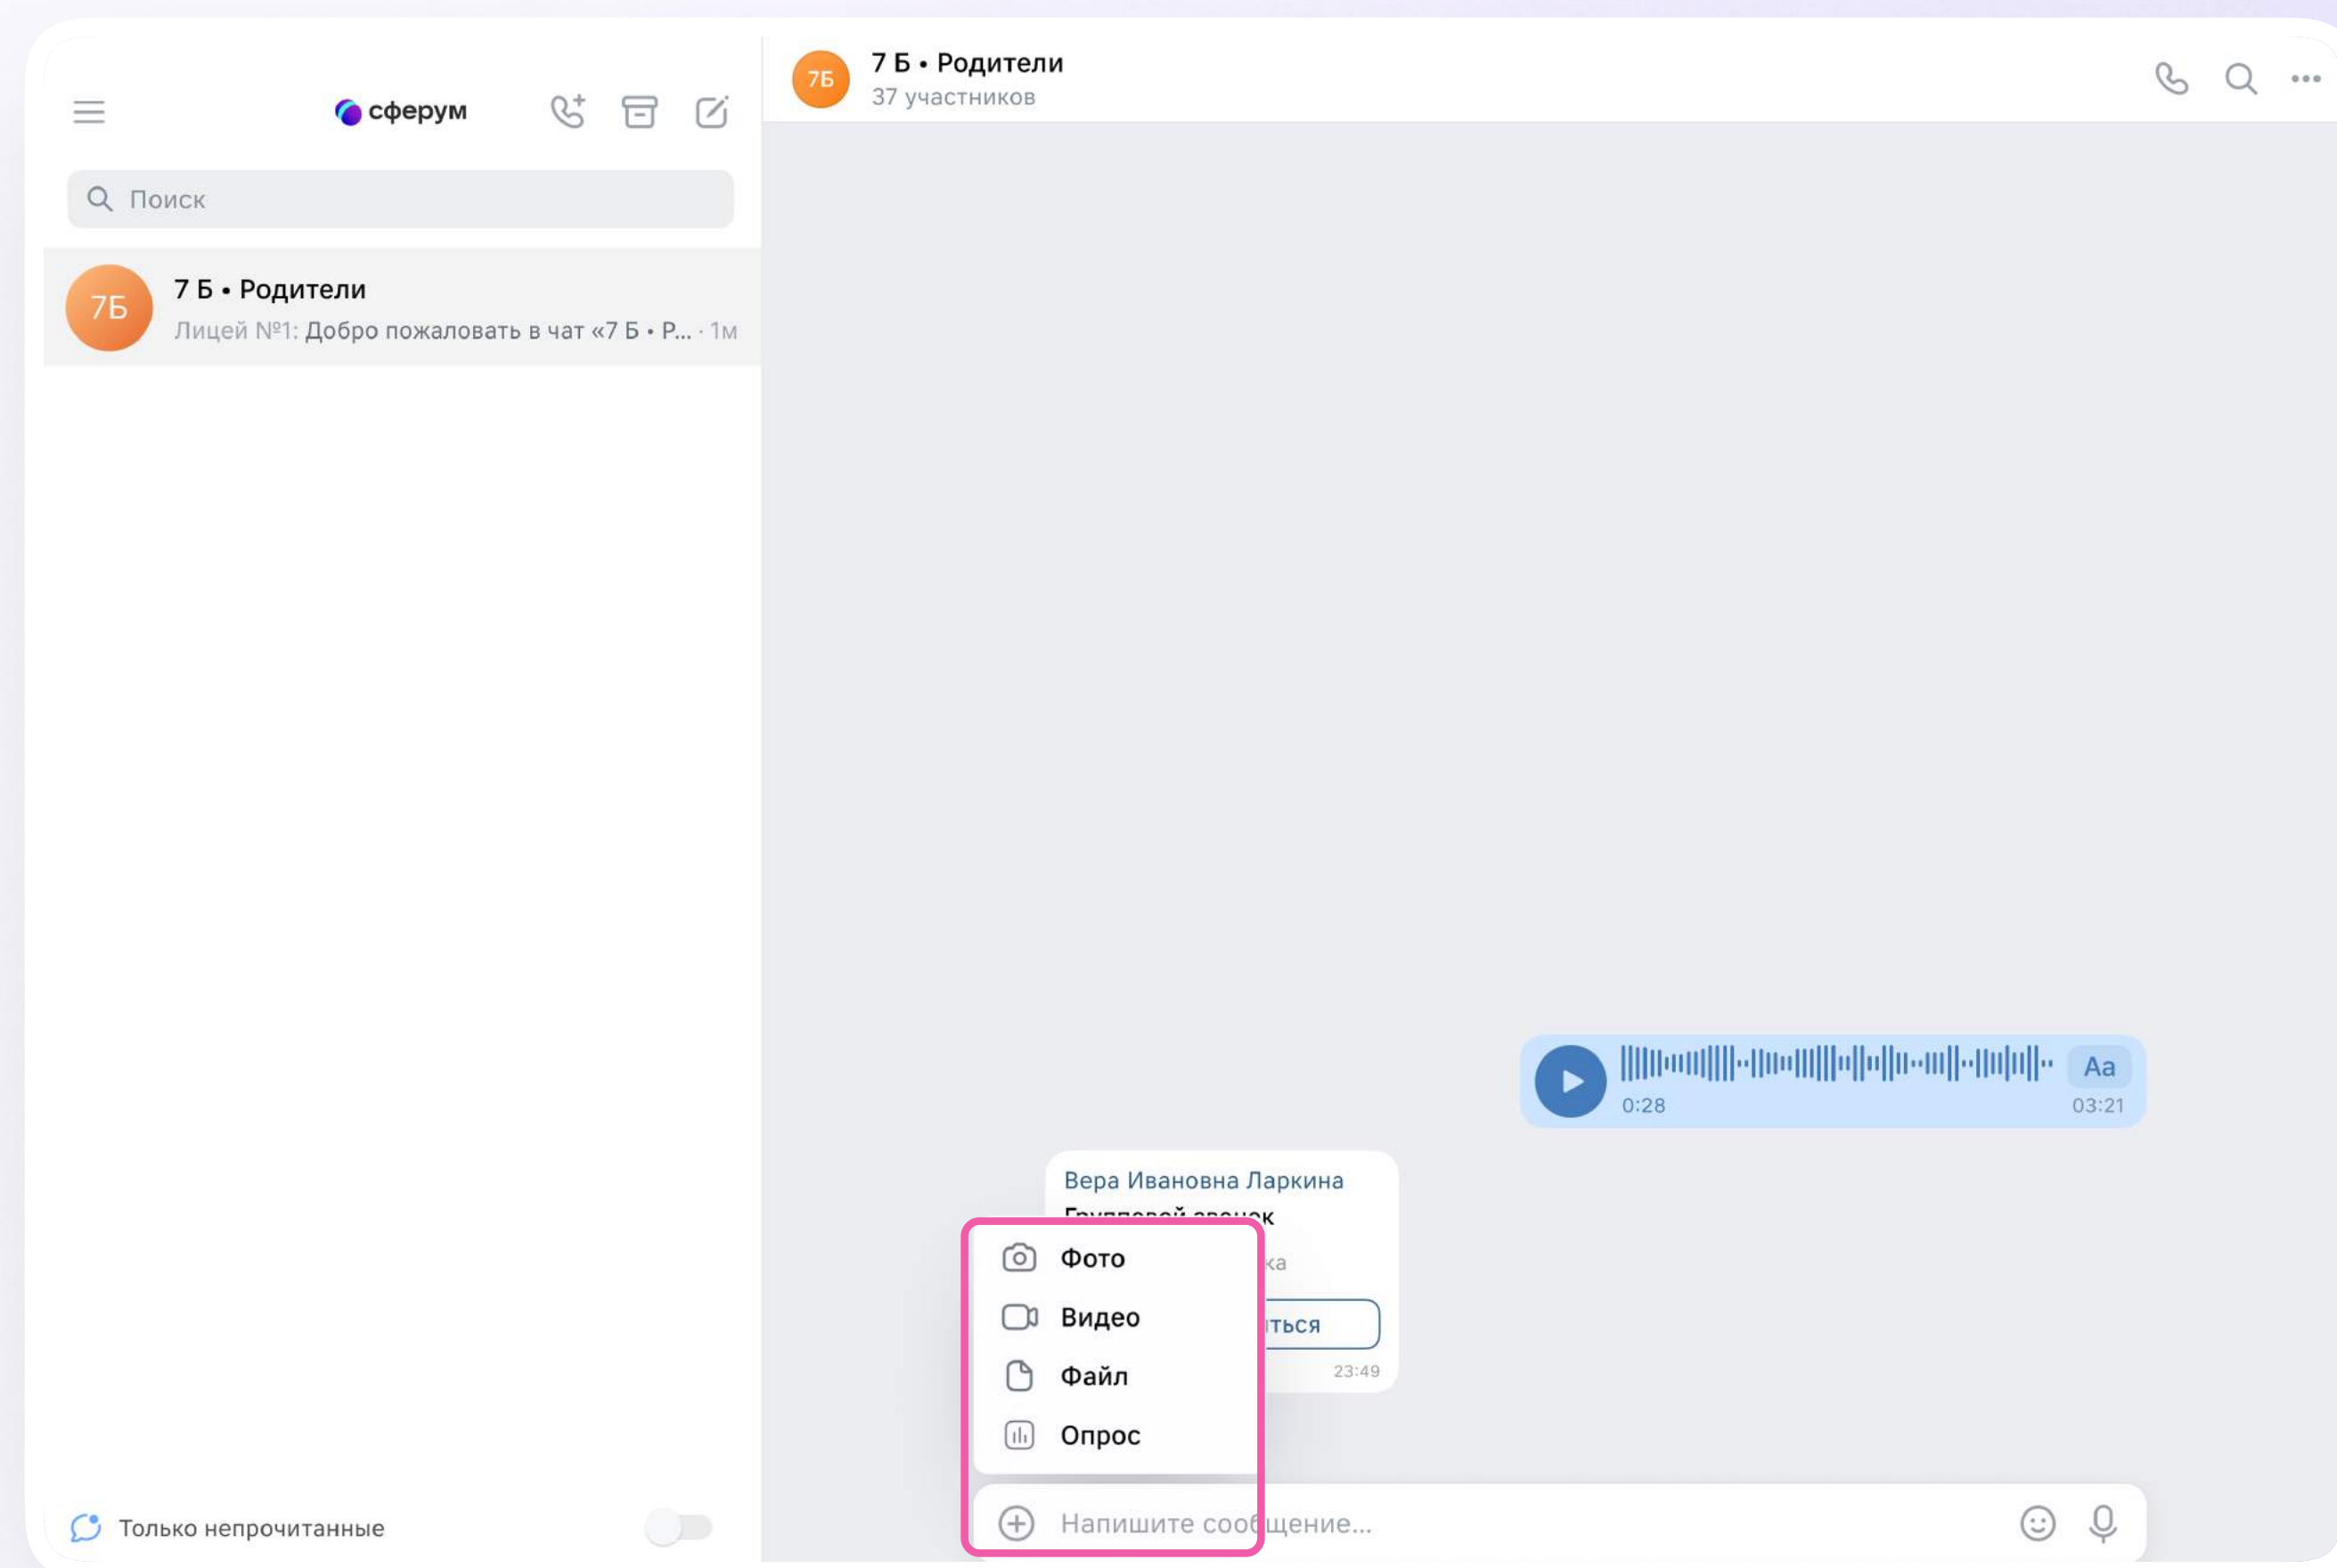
сферум

Поиск

7Б
7 Б • Родители
Лицей №1: Добро пожаловать в чат «7 Б • Р... · 1м

Только непрочитанные

7Б
7 Б • Родители
37 участников

0:28
Aa
03:21

Вера Ивановна Ларкина
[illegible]
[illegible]ка
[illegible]ться
23:49

Фото
Видео
Файл
Опрос

Напишите сообщение...